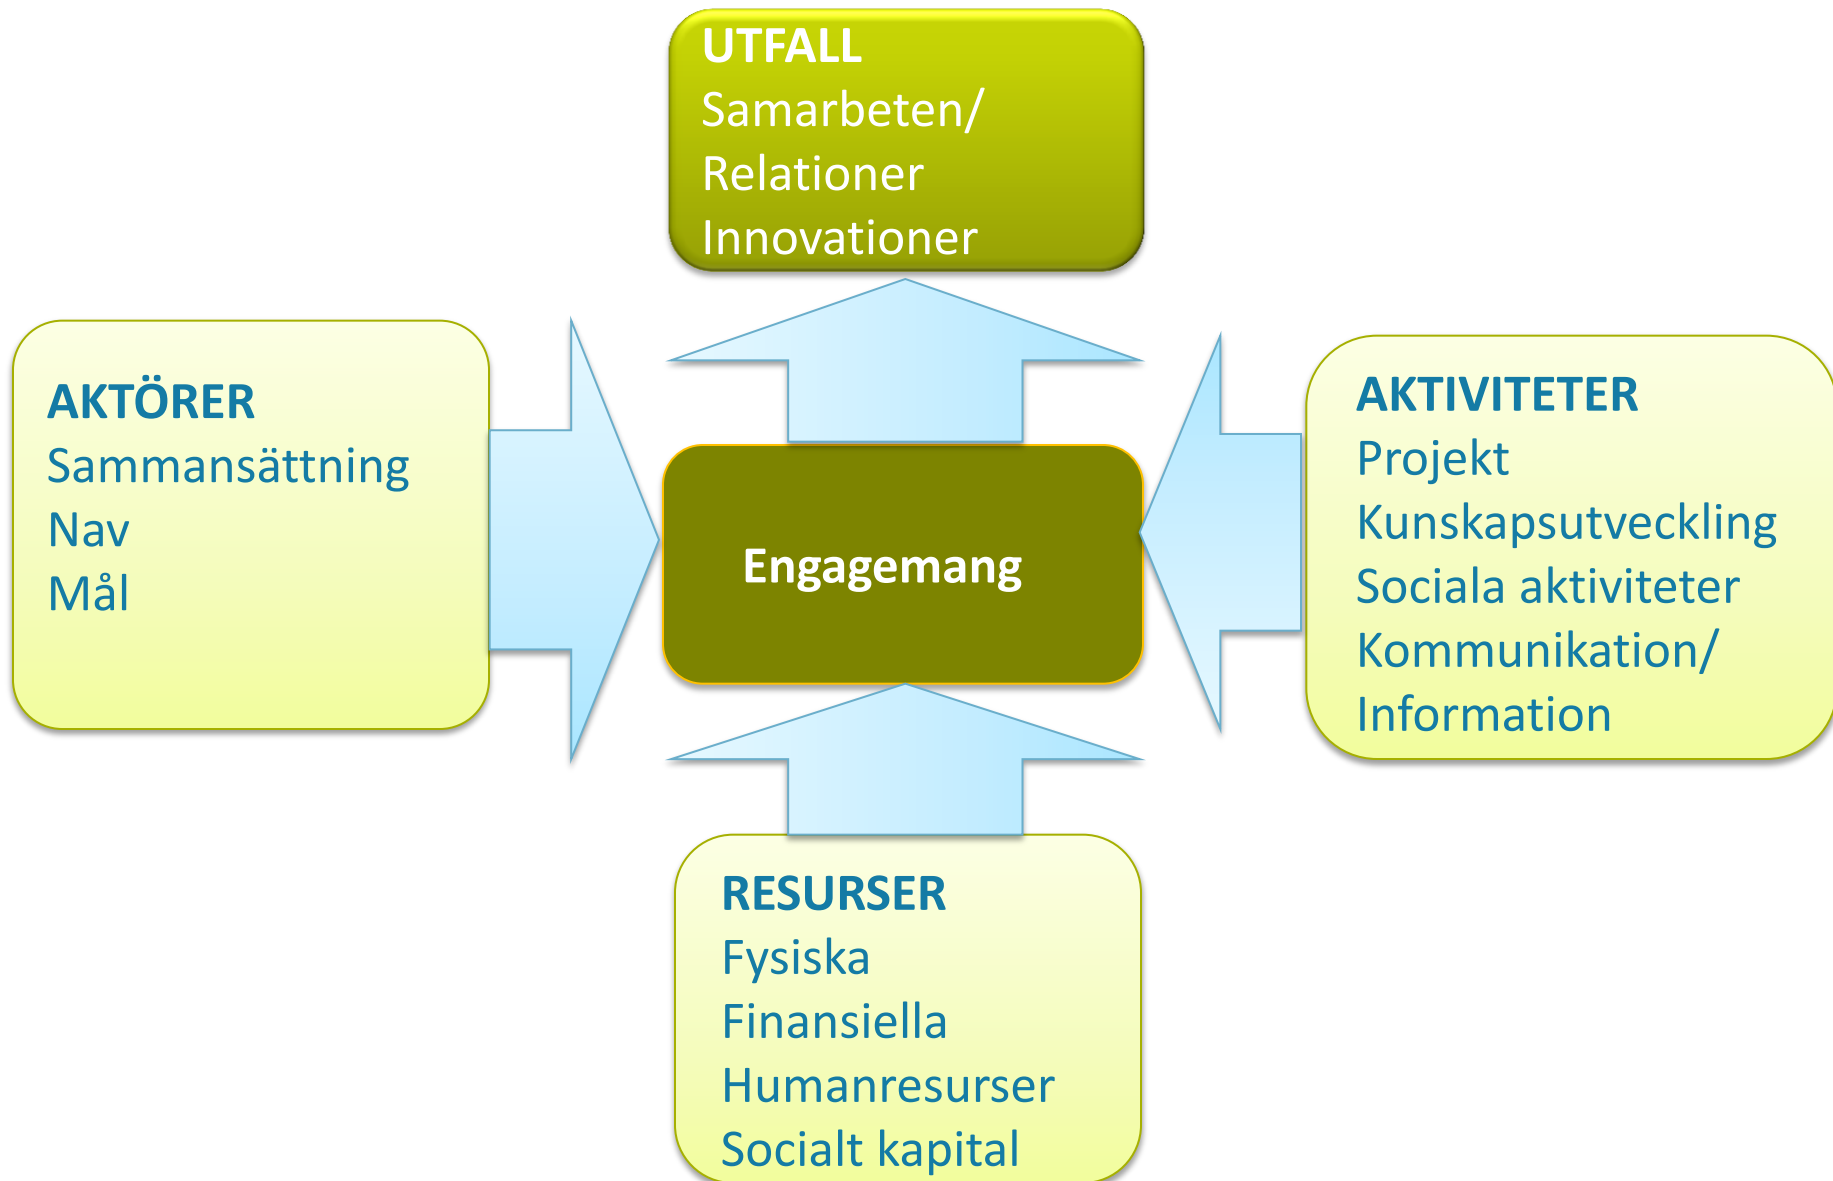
UTFALL
Samarbeten/
Relationer
Innovationer

AKTÖRER
Sammansättning
Nav
Mål

Engagemang

AKTIVITETER
Projekt
Kunskapsutveckling
Sociala aktiviteter
Kommunikation/
Information

RESURSER
Fysiska
Finansiella
Humanresurser
Socialt kapital